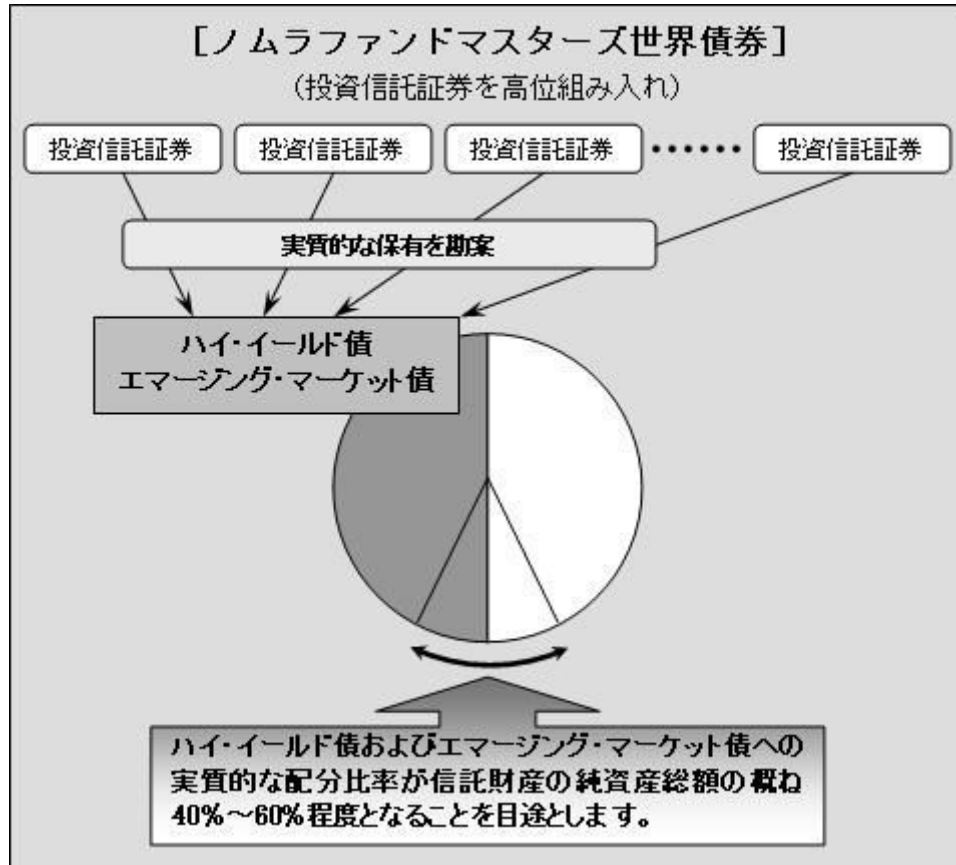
[ノムラファンドマスターズ世界債券]
(投資信託証券を高位組み入れ)

投資信託証券

投資信託証券

投資信託証券

••••••

投資信託証券

実質的な保有を勘案

ハイ・イールド債
エマージング・マーケット債

ハイ・イールド債およびエマージング・マーケット債への実質的な配分比率が信託財産の純資産総額の概ね40%～60%程度となることを目途とします。